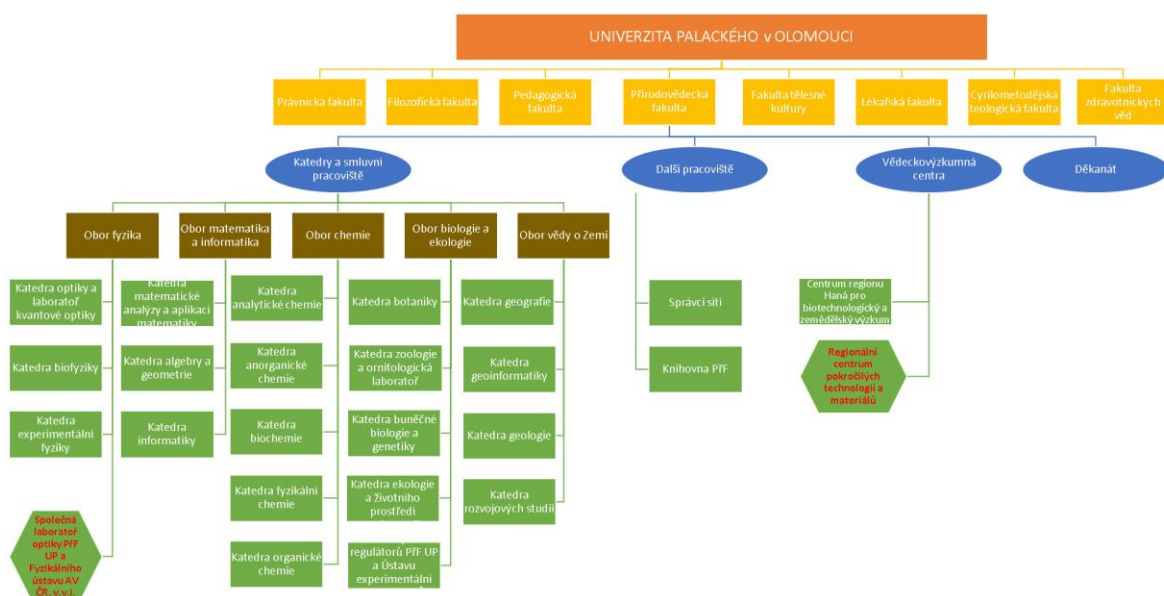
UNIVERZITA PALACKÉHO v OLOMOUCI

Právnická fakulta

Filozofická fakulta

Pedagogická fakulta

Přírodovědecká fakulta

Fakulta tělesné kultury

Lékařská fakulta

Cyrilometodějská teologická fakulta

Fakulta zdravotnických věd

Katedry a smluvní pracoviště

Další pracoviště

Vědeckovýzkumná centra

Děkanát

Obor fyzika

Obor matematika a informatika

Obor chemie

Obor biologie a ekologie

Obor vědy o Zemi

Katedra optiky a laboratoř kvantové optiky

Katedra biofyziky

Katedra experimentální fyziky

Společná laboratoř optiky PřF UP a Fyzikálního ústavu AV ČR, v.v.i.

Katedra matematické analýzy a aplikací matematiky

Katedra algebry a geometrie

Katedra informatiky

Katedra analytické chemie

Katedra anorganické chemie

Katedra biochemie

Katedra fyzikální chemie

Katedra organické chemie

Katedra botaniky

Katedra zoologie a ornitologická laboratoř

Katedra buněčné biologie a genetiky

Katedra ekologie a životního prostředí

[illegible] regulátorů PřF UP a Ústavu experimentální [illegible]

Katedra geografie

Katedra geoinformatiky

Katedra geologie

Katedra rozvojových studií

Správci sítí

Knihovna PřF

Centrum regionu Haná pro biotechnologický a zemědělský výzkum

Regionální centrum pokročilých technologií a materiálů